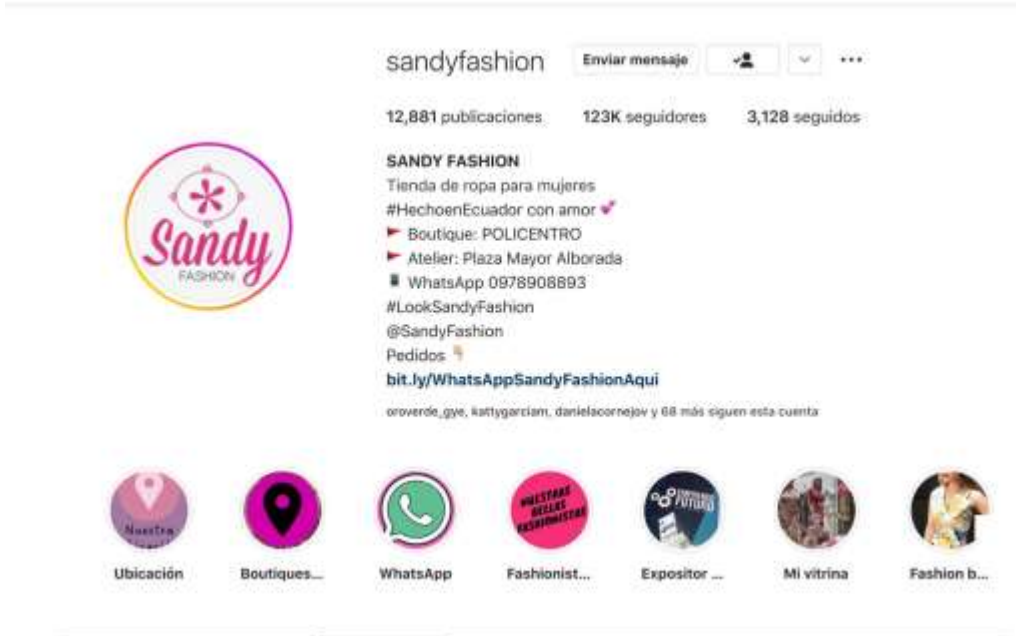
sandyfashion Enviar mensaje

12,881 publicaciones 123K seguidores 3,128 seguidos

SANDY FASHION
Tienda de ropa para mujeres
#HechoenEcuador con amor 💕
🚩 Boutique: POLICENTRO
🚩 Atelier: Plaza Mayor Alborada
📱 WhatsApp 0978908893
#LookSandyFashion
@SandyFashion
Pedidos 👇
bit.ly/WhatsAppSandyFashionAqui

oroverde_gye, kattygarciam, danielacornejov y 68 más siguen esta cuenta

Sandy FASHION

Nuestra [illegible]

NUESTRAS BELLAS FASHIONISTAS

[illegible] FUTURO

Ubicación Boutiques... WhatsApp Fashionist... Expositor ... Mi vitrina Fashion b...